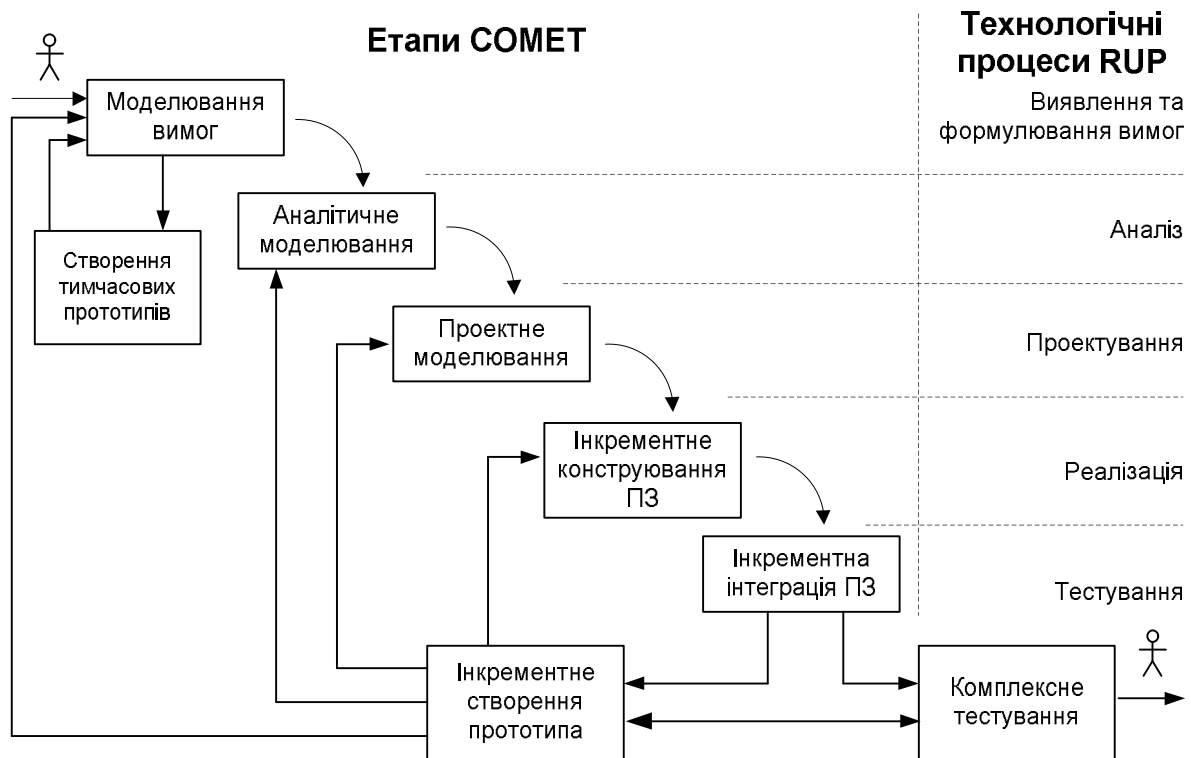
Етапи COMET

Технологічні процеси RUP

Моделювання вимог

Виявлення та формулювання вимог

Створення тимчасових прототипів

Аналітичне моделювання

Аналіз

Проектне моделювання

Проектування

Інкрементне конструювання ПЗ

Реалізація

Інкрементна інтеграція ПЗ

Тестування

Інкрементне створення прототипа

Комплексне тестування